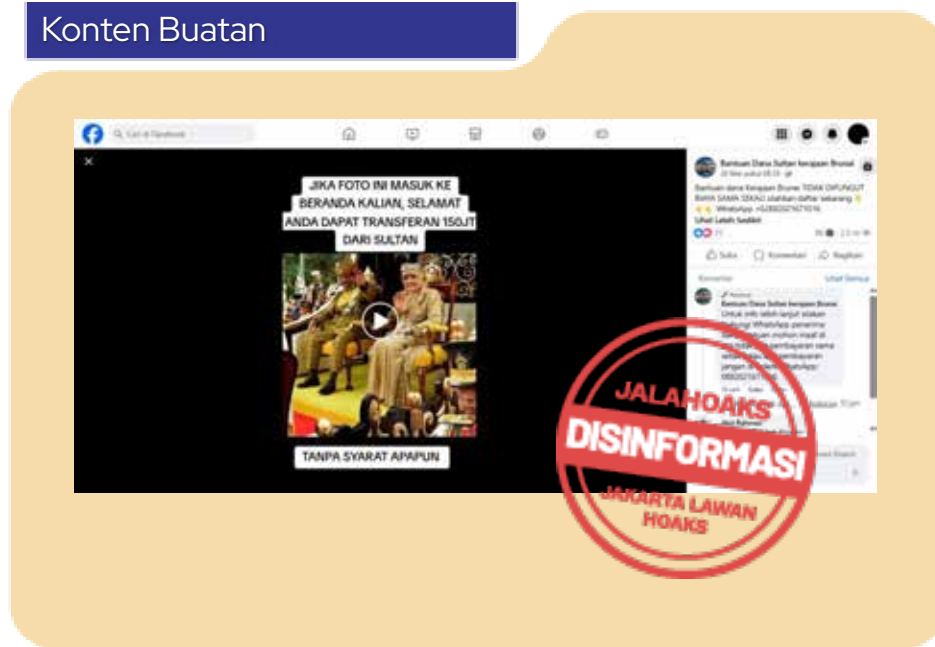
Konten Buatan

Cari di Facebook

JIKA FOTO INI MASUK KE BERANDA KALIAN, SELAMAT ANDA DAPAT TRANSFERAN 150JT DARI SULTAN

TANPA SYARAT APAPUN

Bantuan Dana Sultan kerajaan Brunei

Bantuan dana Kerajaan Brunei TIDAK DIPUNGUT BIAYA SAMA SEKALI silahkan daftar sekarang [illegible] WhatsApp: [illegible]

Lihat Lebih Sedikit

Suka Komentari Bagikan

Komentar Lihat Semua

Bantuan Dana Sultan kerajaan Brunei

Untuk info lebih lanjut silakan hubungi WhatsApp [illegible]

JALAHOAKS
DISINFORMASI
JAKARTA LAWAN HOAKS